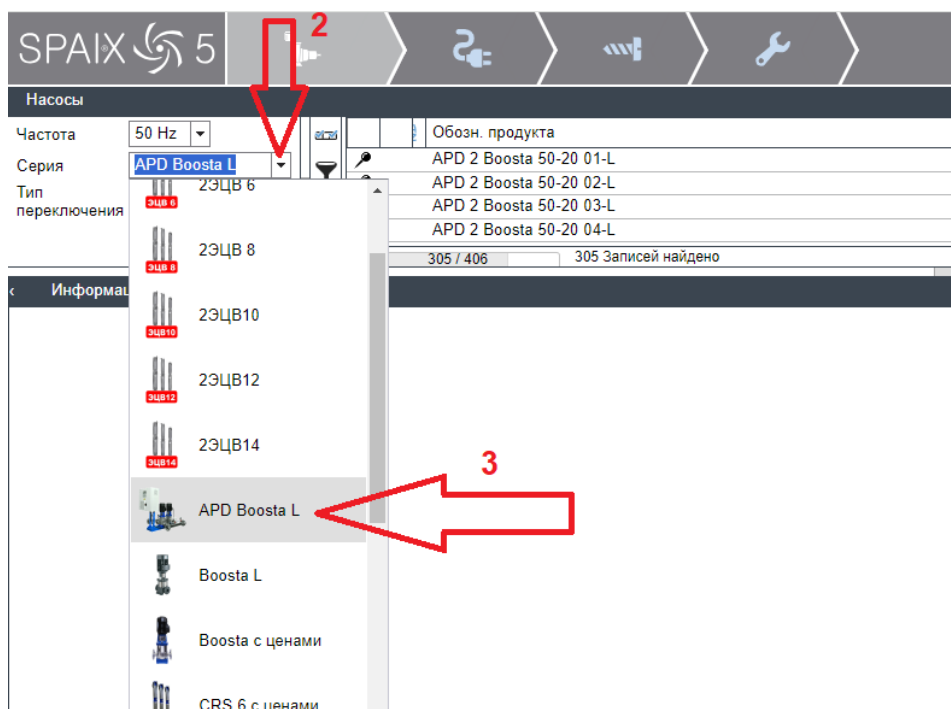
SPAIX 5

2

Насосы

Частота 50 Hz

Серия APD Boosta L

Тип переключения

Обозн. продукта

APD 2 Boosta 50-20 01-L

APD 2 Boosta 50-20 02-L

APD 2 Boosta 50-20 03-L

APD 2 Boosta 50-20 04-L

305 / 406

305 Записей найдено

Информац

ЭЦВ 6 2ЭЦВ 6

ЭЦВ 8 2ЭЦВ 8

ЭЦВ10 2ЭЦВ10

ЭЦВ12 2ЭЦВ12

ЭЦВ14 2ЭЦВ14

3

APD Boosta L

Boosta L

Boosta с ценами

CRS 6 с ценами